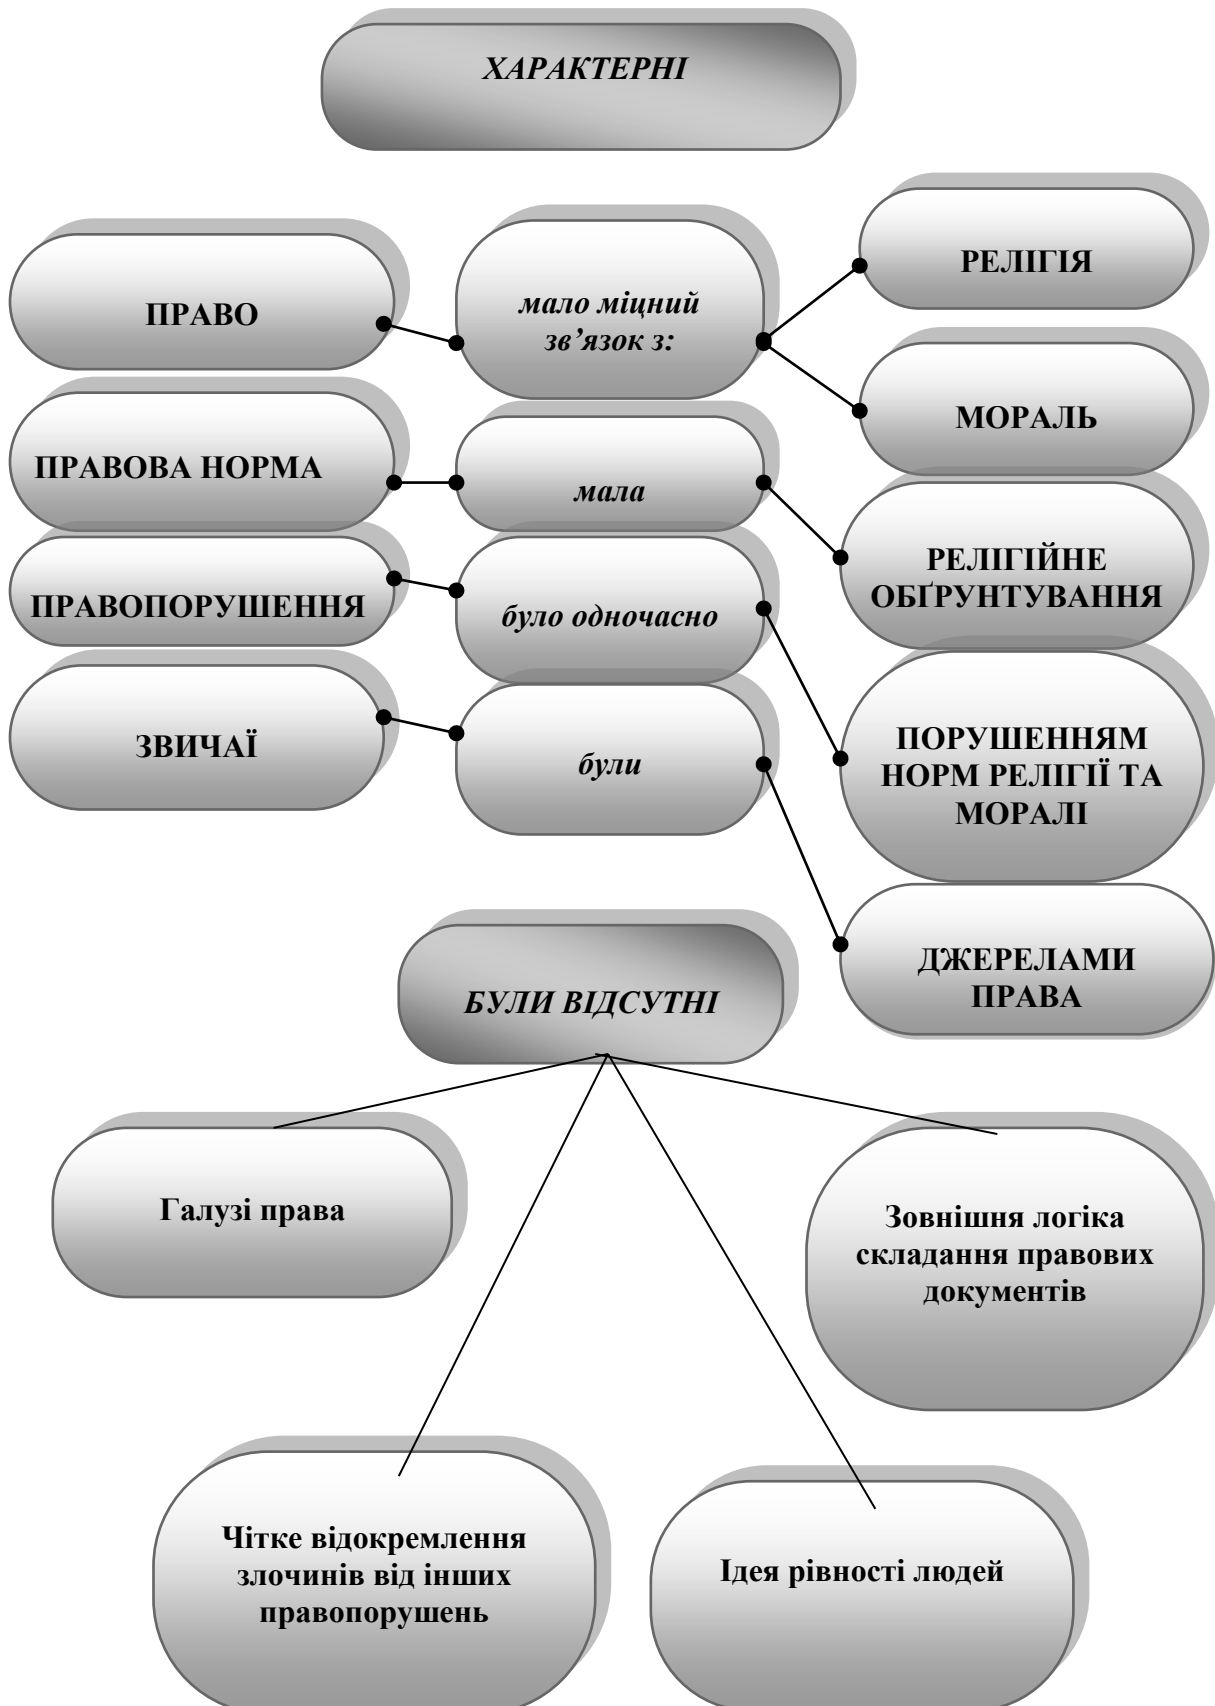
ХАРАКТЕРНІ

ПРАВО

мало міцний зв’язок з:

РЕЛІГІЯ

МОРАЛЬ

ПРАВОВА НОРМА

мала

РЕЛІГІЙНЕ ОБҐРУНТУВАННЯ

ПРАВОПОРУШЕННЯ

було одночасно

ПОРУШЕННЯМ НОРМ РЕЛІГІЇ ТА МОРАЛІ

ЗВИЧАЇ

були

ДЖЕРЕЛАМИ ПРАВА

БУЛИ ВІДСУТНІ

Галузі права

Зовнішня логіка складання правових документів

Чітке відокремлення злочинів від інших правопорушень

Ідея рівності людей